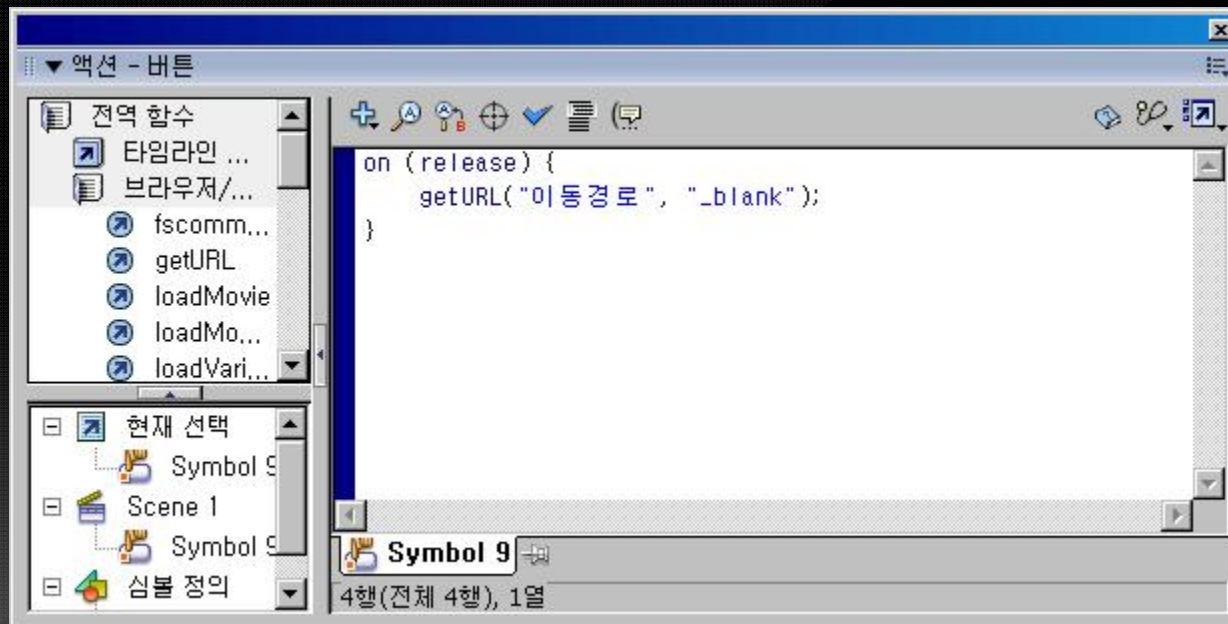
▼ 액션 - 버튼

전역 함수
타임라인 ...
브라우저/...
fscomm...
getURL
loadMovie
loadMo...
loadVari...

현재 선택
Symbol 9
Scene 1
Symbol 9
심볼 정의

on (release) {
getURL("이동경로", "_blank");
}

Symbol 9

4행(전체 4행), 1열